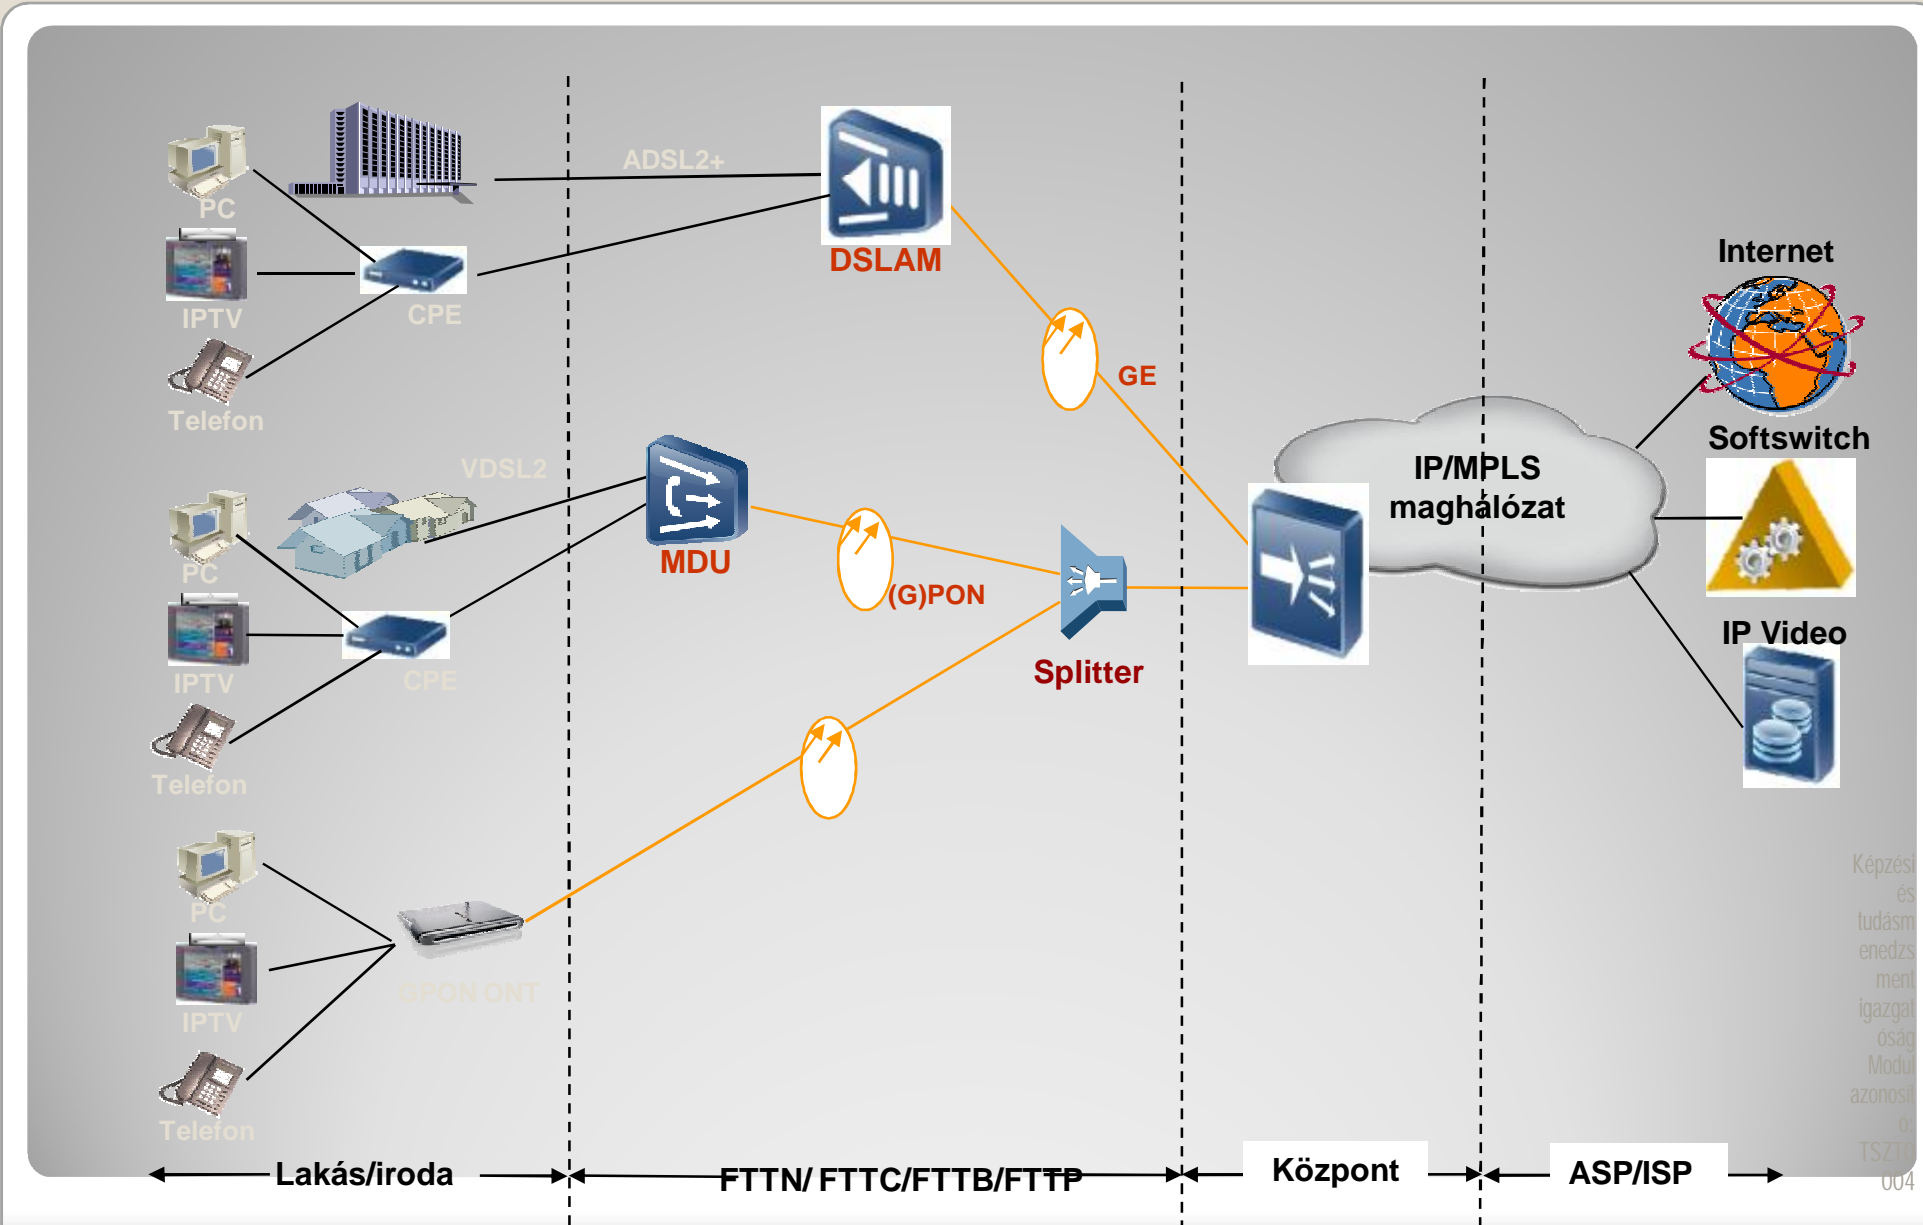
PC
ADSL2+
DSLAM
IPTV
CPE
Telefon
GE
Internet
Softswitch
VDSL2
IP/MPLS maghálózat
PC
MDU
(G)PON
Splitter
IPTV
CPE
IP Video
Telefon
PC
IPTV
GPON ONT
Telefon
Képzési és tudásmenedzsment igazgatóság Modul azonosító: TSZT004
Lakás/iroda
FTTN/ FTTC/FTTB/FTTP
Központ
ASP/ISP